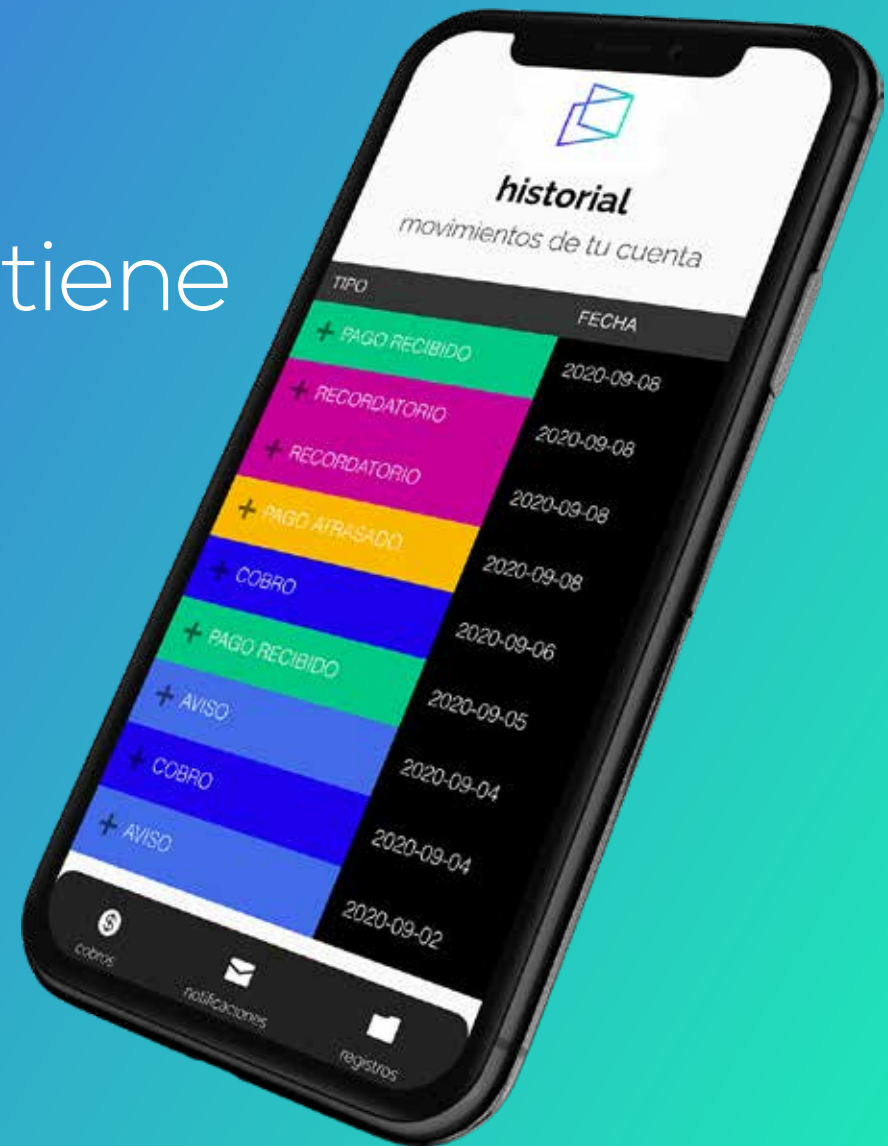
tiene

historial
movimientos de tu cuenta

| TIPO | FECHA |
|---|---|
| + PAGO RECIBIDO | 2020-09-08 |
| + RECORDATORIO | 2020-09-08 |
| + RECORDATORIO | 2020-09-08 |
| + PAGO ATRASADO | 2020-09-08 |
| + COBRO | 2020-09-06 |
| + PAGO RECIBIDO | 2020-09-05 |
| + AVISO | 2020-09-04 |
| + COBRO | 2020-09-04 |
| + AVISO | 2020-09-02 |

cobros
notificaciones
registros